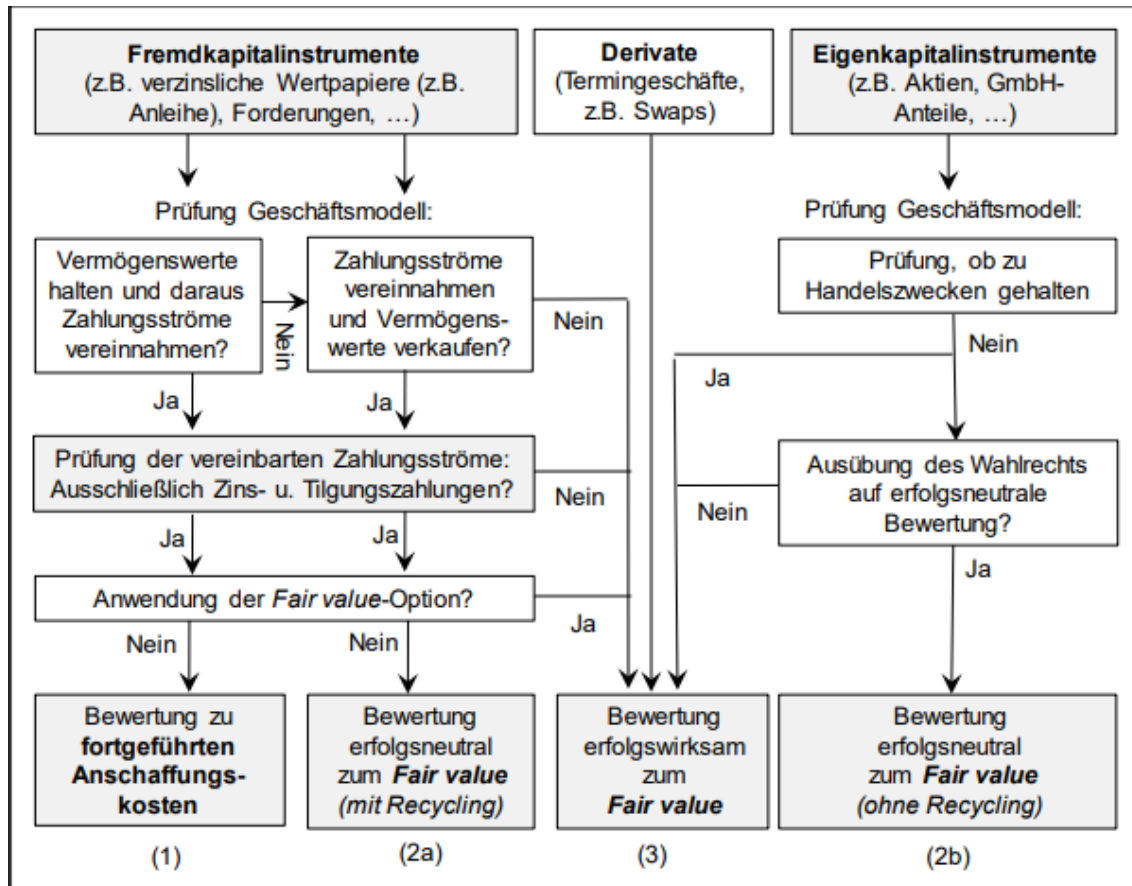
**Fremdkapitalinstrumente** (z.B. verzinsliche Wertpapiere (z.B. Anleihe), Forderungen, …)

**Derivate** (Termingeschäfte, z.B. Swaps)

**Eigenkapitalinstrumente** (z.B. Aktien, GmbH-Anteile, …)

Prüfung Geschäftsmodell:

Vermögenswerte halten und daraus Zahlungsströme vereinnahmen?

Nein

Zahlungsströme vereinnahmen und Vermögenswerte verkaufen?

Nein

Prüfung Geschäftsmodell:

Prüfung, ob zu Handelszwecken gehalten

Nein

Ja

Ja

Ja

Prüfung der vereinbarten Zahlungsströme: Ausschließlich Zins- u. Tilgungszahlungen?

Nein

Ausübung des Wahlrechts auf erfolgsneutrale Bewertung?

Nein

Ja

Ja

Anwendung der *Fair value*-Option?

Ja

Ja

Nein

Nein

Bewertung zu **fortgeführten Anschaffungskosten**

Bewertung erfolgsneutral zum ***Fair value*** *(mit Recycling)*

Bewertung erfolgswirksam zum ***Fair value***

Bewertung erfolgsneutral zum ***Fair value*** *(ohne Recycling)*

(1)

(2a)

(3)

(2b)